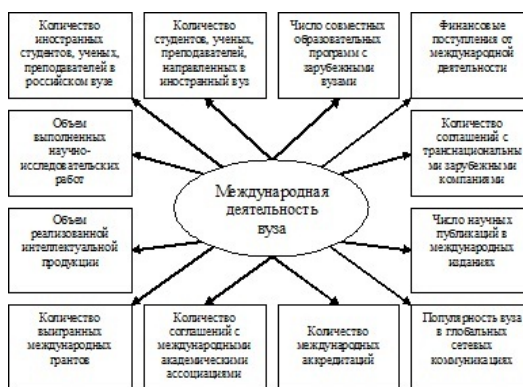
Количество иностранных студентов, ученых, преподавателей в российском вузе

Количество студентов, ученых, преподавателей, направленных в иностранный вуз

Число совместных образовательных программ с зарубежными вузами

Финансовые поступления от международной деятельности

Объем выполненных научно-исследовательских работ

Международная деятельность вуза

Количество соглашений с транснациональными зарубежными компаниями

Объем реализованной интеллектуальной продукции

Число научных публикаций в международных изданиях

Количество выигранных международных грантов

Количество соглашений с международными академическими ассоциациями

Количество международных аккредитаций

Популярность вуза в глобальных сетевых коммуникациях